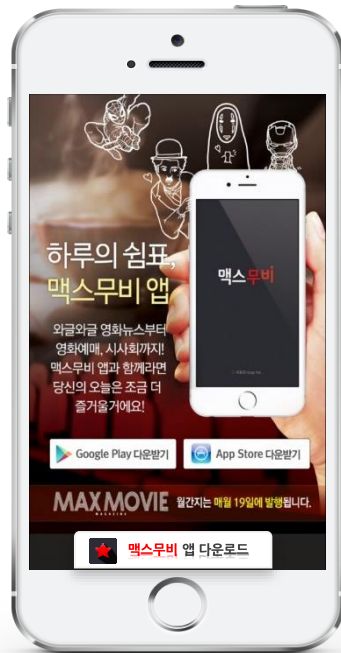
하루의 쉼표,
맥스무비 앱

와글와글 영화뉴스부터 영화예매, 시사회까지! 맥스무비 앱과 함께라면 당신의 오늘은 조금 더 즐거울거에요!

맥스무비

Google Play 다운받기

App Store 다운받기

MAXMOVIE MAGAZINE 월간지는 매월 19일에 발행됩니다.

맥스무비 앱 다운로드